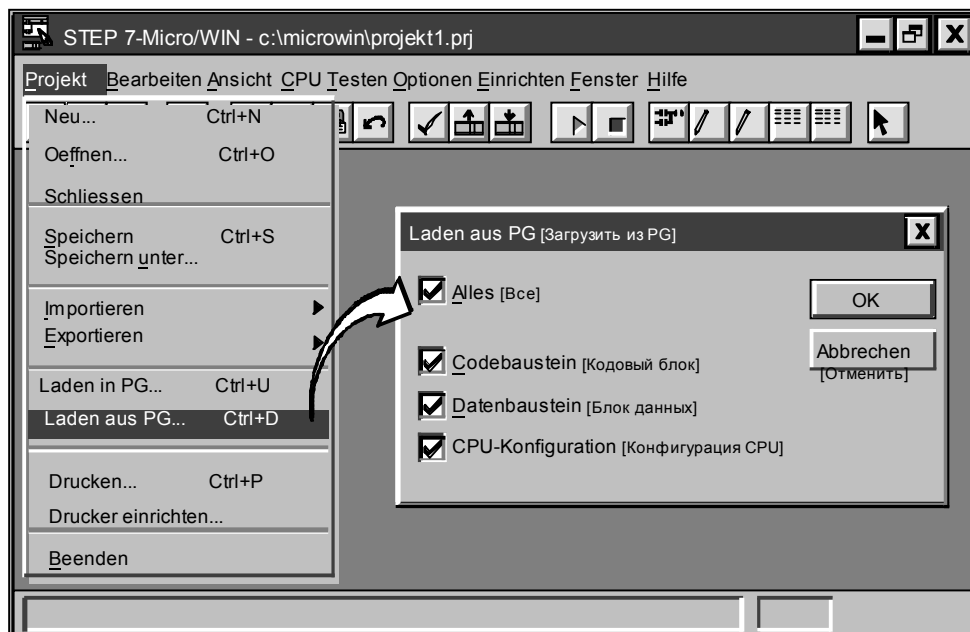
STEP 7-Micro/WIN - c:\microwin\projekt1.prj

Projekt Bearbeiten Ansicht CPU Testen Optionen Einrichten Fenster Hilfe

Neu... Ctrl+N
Oeffnen... Ctrl+O
Schliessen
Speichern Ctrl+S
Speichern unter...
Importieren
Exportieren
Laden in PG... Ctrl+U
Laden aus PG... Ctrl+D
Drucken... Ctrl+P
Drucker einrichten...
Beenden

Laden aus PG [Загрузить из PG]

Alles [Все]
Codebaustein [Кодовый блок]
Datenbaustein [Блок данных]
CPU-Konfiguration [Конфигурация CPU]

OK
Abbrechen [Отменить]